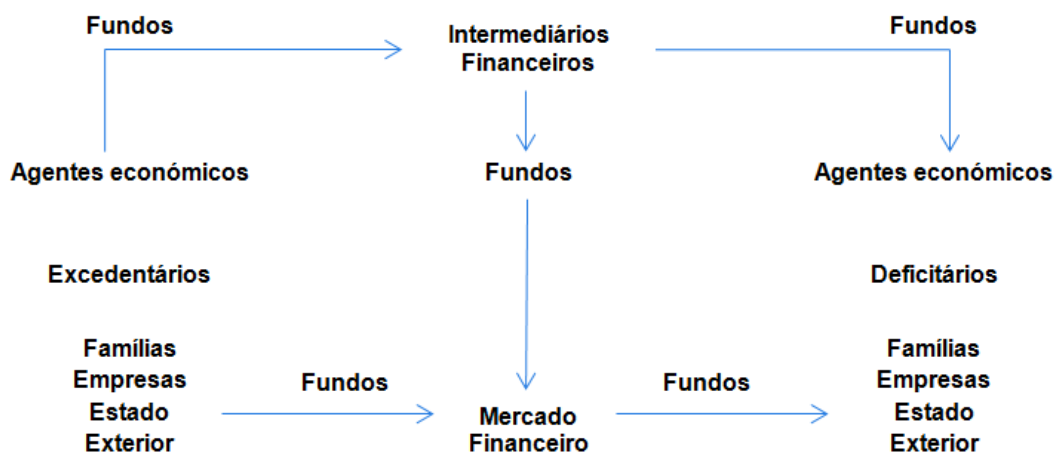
Fundos

Intermediários Financeiros

Fundos

Agentes económicos

Fundos

Agentes económicos

Excedentários

Deficitários

Famílias
Empresas
Estado
Exterior

Fundos

Mercado Financeiro

Fundos

Famílias
Empresas
Estado
Exterior